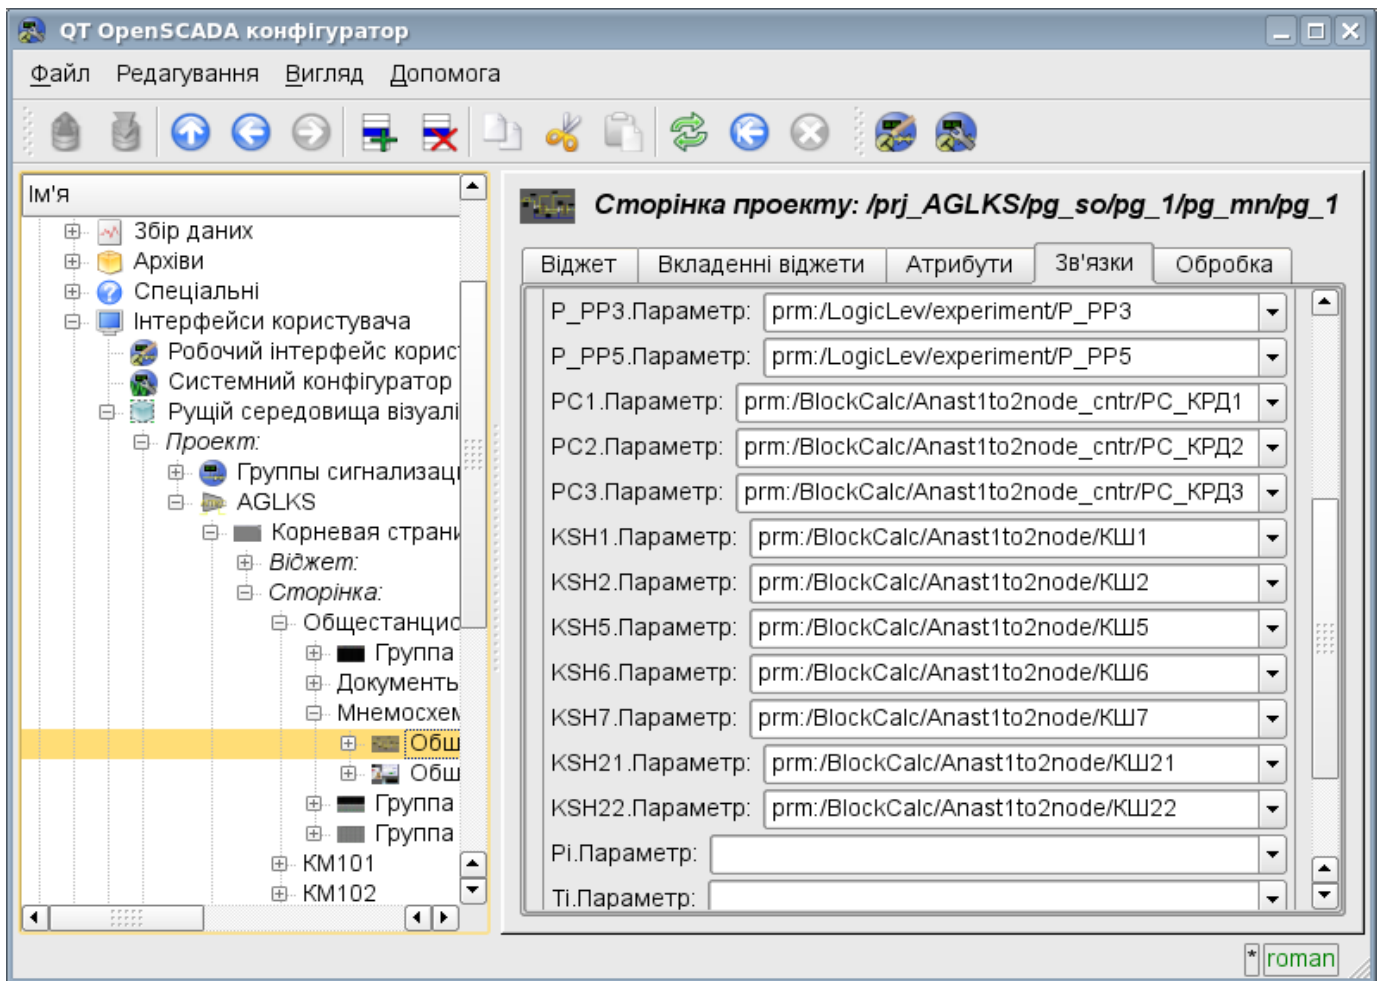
QT OpenSCADA конфігуратор

Файл Редагування Вигляд Допомога

Ім'я

Збір даних
Архіви
Спеціальні
Інтерфейси користувача
Робочий інтерфейс корис
Системний конфігуратор
Рущій середовища візуалі
Проект:
Группы сигнализаці
AGLKS
Корневая страни
Віджет:
Сторінка:
Общестанцио
Група
Документь
Мнемосхем
Обш
Обш
Група
Група
КМ101
КМ102

Сторінка проекту: /prj_AGLKS/pg_so/pg_1/pg_mn/pg_1

Віджет | Вкладенні віджети | Атрибути | Зв'язки | Обробка

P_PP3.Параметр: prm:/LogicLev/experiment/P_PP3
P_PP5.Параметр: prm:/LogicLev/experiment/P_PP5
PC1.Параметр: prm:/BlockCalc/Anast1to2node_cntr/PC_КРД1
PC2.Параметр: prm:/BlockCalc/Anast1to2node_cntr/PC_КРД2
PC3.Параметр: prm:/BlockCalc/Anast1to2node_cntr/PC_КРД3
KSH1.Параметр: prm:/BlockCalc/Anast1to2node/КШ1
KSH2.Параметр: prm:/BlockCalc/Anast1to2node/КШ2
KSH5.Параметр: prm:/BlockCalc/Anast1to2node/КШ5
KSH6.Параметр: prm:/BlockCalc/Anast1to2node/КШ6
KSH7.Параметр: prm:/BlockCalc/Anast1to2node/КШ7
KSH21.Параметр: prm:/BlockCalc/Anast1to2node/КШ21
KSH22.Параметр: prm:/BlockCalc/Anast1to2node/КШ22
Pi.Параметр:
Ti.Параметр:

* roman